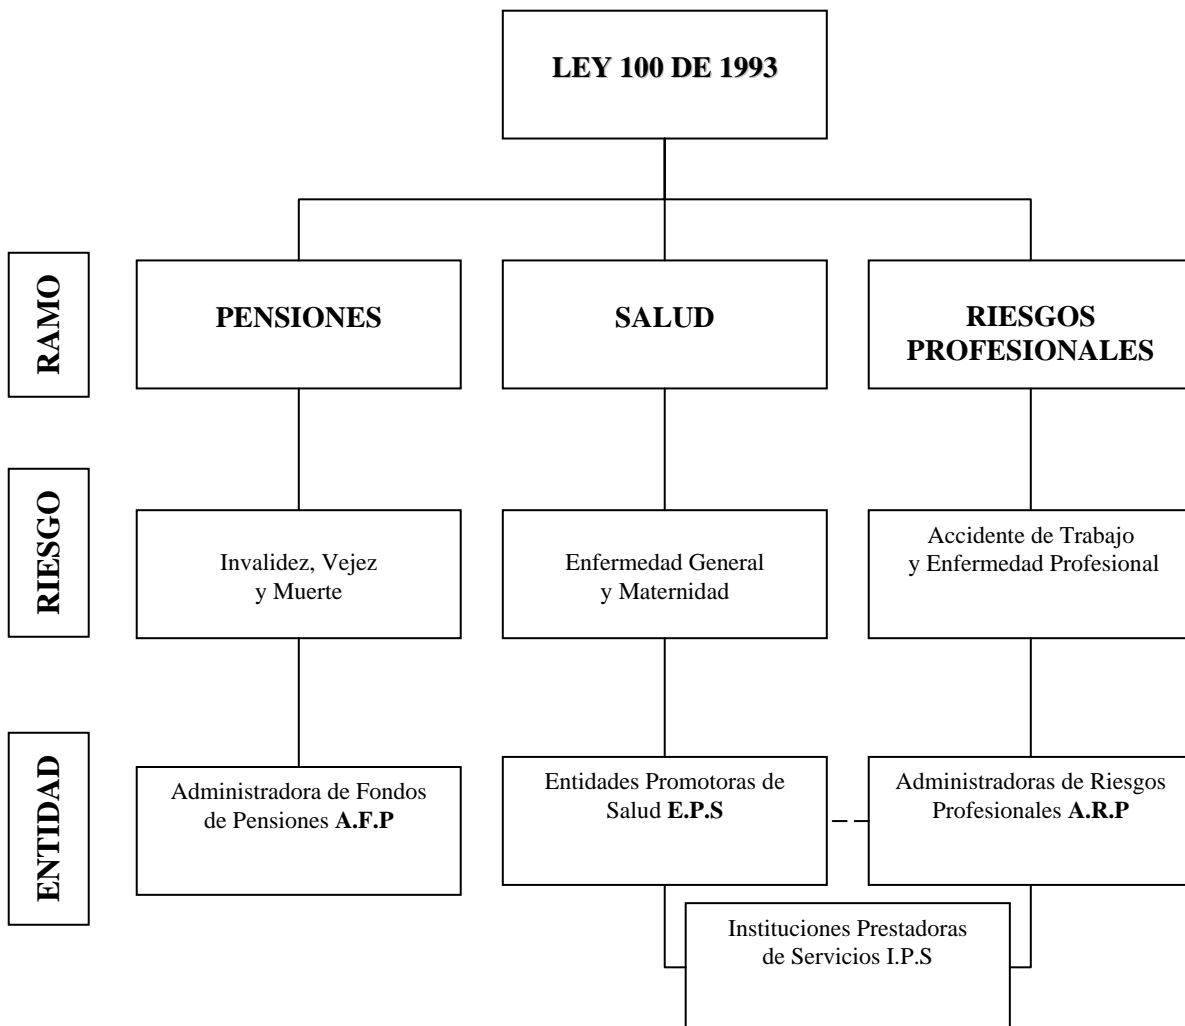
LEY 100 DE 1993

RAMO

PENSIONES

SALUD

RIESGOS PROFESIONALES

RIESGO

Invalidez, Vejez y Muerte

Enfermedad General y Maternidad

Accidente de Trabajo y Enfermedad Profesional

ENTIDAD

Administradora de Fondos de Pensiones **A.F.P**

Entidades Promotoras de Salud **E.P.S**

Administradoras de Riesgos Profesionales **A.R.P**

Instituciones Prestadoras de Servicios I.P.S